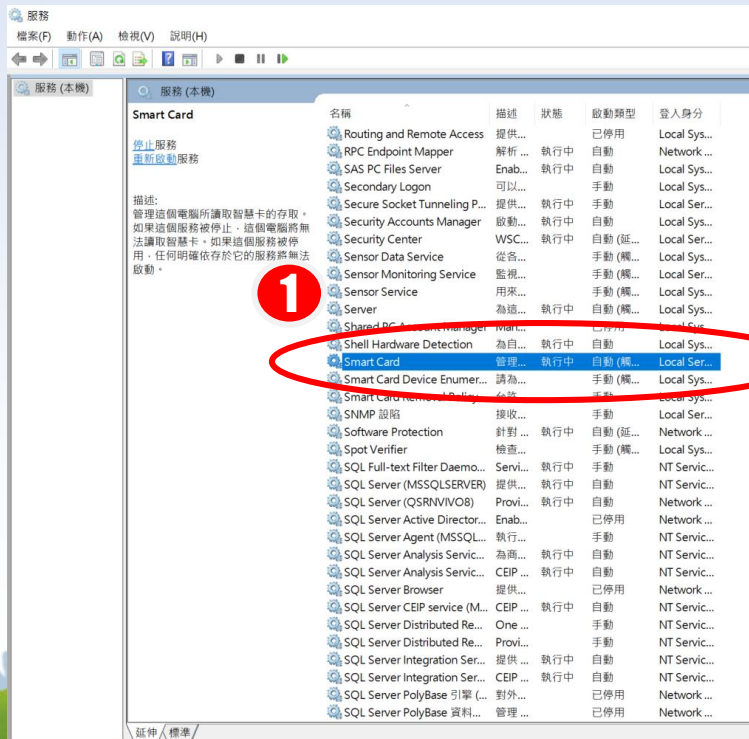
服務

檔案(F) 動作(A) 檢視(V) 說明(H)

服務 (本機)

服務 (本機)

Smart Card

停止服務
重新啟動服務

描述:
管理這個電腦所讀取智慧卡的存取。如果這個服務被停止，這個電腦將無法讀取智慧卡。如果這個服務被停用，任何明確依存於它的服務將無法啟動。

1

| 名稱 | 描述 | 狀態 | 啟動類型 | 登入身分 |
|---|---|---|---|---|
| Routing and Remote Access | 提供... | | 已停用 | Local Sys... |
| RPC Endpoint Mapper | 解析 ... | 執行中 | 自動 | Network ... |
| SAS PC Files Server | Enab... | 執行中 | 自動 | Local Sys... |
| Secondary Logon | 可以... | | 手動 | Local Sys... |
| Secure Socket Tunneling P... | 提供... | 執行中 | 手動 | Local Ser... |
| Security Accounts Manager | 啟動... | 執行中 | 自動 | Local Sys... |
| Security Center | WSC... | 執行中 | 自動 (延... | Local Ser... |
| Sensor Data Service | 從各... | | 手動 (觸... | Local Sys... |
| Sensor Monitoring Service | 監視... | | 手動 (觸... | Local Ser... |
| Sensor Service | 用來... | | 手動 (觸... | Local Sys... |
| Server | 為這... | 執行中 | 自動 | Local Sys... |
| Shared PC Account Manager | Man... | | 已停用 | Local Sys... |
| Shell Hardware Detection | 為自... | 執行中 | 自動 | Local Sys... |
| Smart Card | 管理... | 執行中 | 自動 (觸... | Local Ser... |
| Smart Card Device Enumer... | 讀為... | | 手動 (觸... | Local Sys... |
| Smart Card Removal Policy | 允許... | | 手動 | Local Sys... |
| SNMP 設陷 | 接收... | | 手動 | Local Ser... |
| Software Protection | 針對 ... | 執行中 | 自動 (延... | Network ... |
| Spot Verifier | 檢查... | | 手動 (觸... | Local Sys... |
| SQL Full-text Filter Daemo... | Servi... | 執行中 | 手動 | NT Servic... |
| SQL Server (MSSQLSERVER) | Provi... | 執行中 | 自動 | NT Servic... |
| SQL Server (QSRNVIVO8) | Provi... | 執行中 | 自動 | Network ... |
| SQL Server Active Director... | Enab... | | 已停用 | Network ... |
| SQL Server Agent (MSSQL... | 執行... | | 手動 | NT Servic... |
| SQL Server Analysis Servic... | 為商... | 執行中 | 自動 | NT Servic... |
| SQL Server Analysis Servic... | CEIP ... | 執行中 | 自動 | NT Servic... |
| SQL Server Browser | 提供... | | 已停用 | Network ... |
| SQL Server CEIP service (M... | CEIP ... | 執行中 | 自動 | NT Servic... |
| SQL Server Distributed Re... | One ... | | 手動 | NT Servic... |
| SQL Server Distributed Re... | Provi... | | 手動 | NT Servic... |
| SQL Server Integration Ser... | 提供 ... | 執行中 | 自動 | NT Servic... |
| SQL Server Integration Ser... | CEIP ... | 執行中 | 自動 | NT Servic... |
| SQL Server PolyBase 引擎 (... | 對外... | | 已停用 | Network ... |
| SQL Server PolyBase 資料... | 管理 ... | | 已停用 | Network ... |

延伸 標準